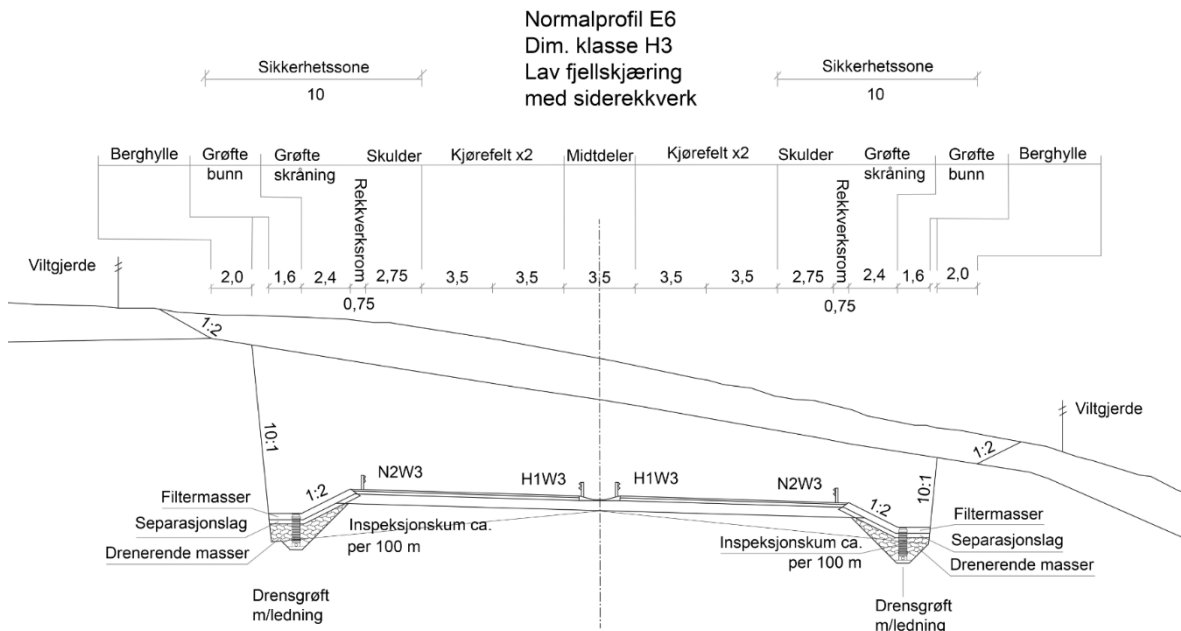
Normalprofil E6
Dim. klasse H3
Lav fjellskjæring
med siderekkverk

Sikkerhetssone
10

Sikkerhetssone
10

Berghylle
Grøfte bunn
Grøfte skråning
Rekkverksrom
Skulder
Kjørefelt x2
Midtdeler
Kjørefelt x2
Skulder
Rekkverksrom
Grøfte skråning
Grøfte bunn
Berghylle

Viltgjerde

2,0
1,6
2,4
2,75
3,5
3,5
3,5
3,5
3,5
2,75
2,4
1,6
2,0

0,75
0,75

1:2
Viltgjerde
1:2
10:1
10:1
1:2
1:2

N2W3
H1W3
H1W3
N2W3

Filtermasser
Separasjonslag
Drenerende masser
Inspeksjonskum ca. per 100 m
Drensgrøft m/ledning

Filtermasser
Separasjonslag
Inspeksjonskum ca. per 100 m
Drenerende masser
Drensgrøft m/ledning